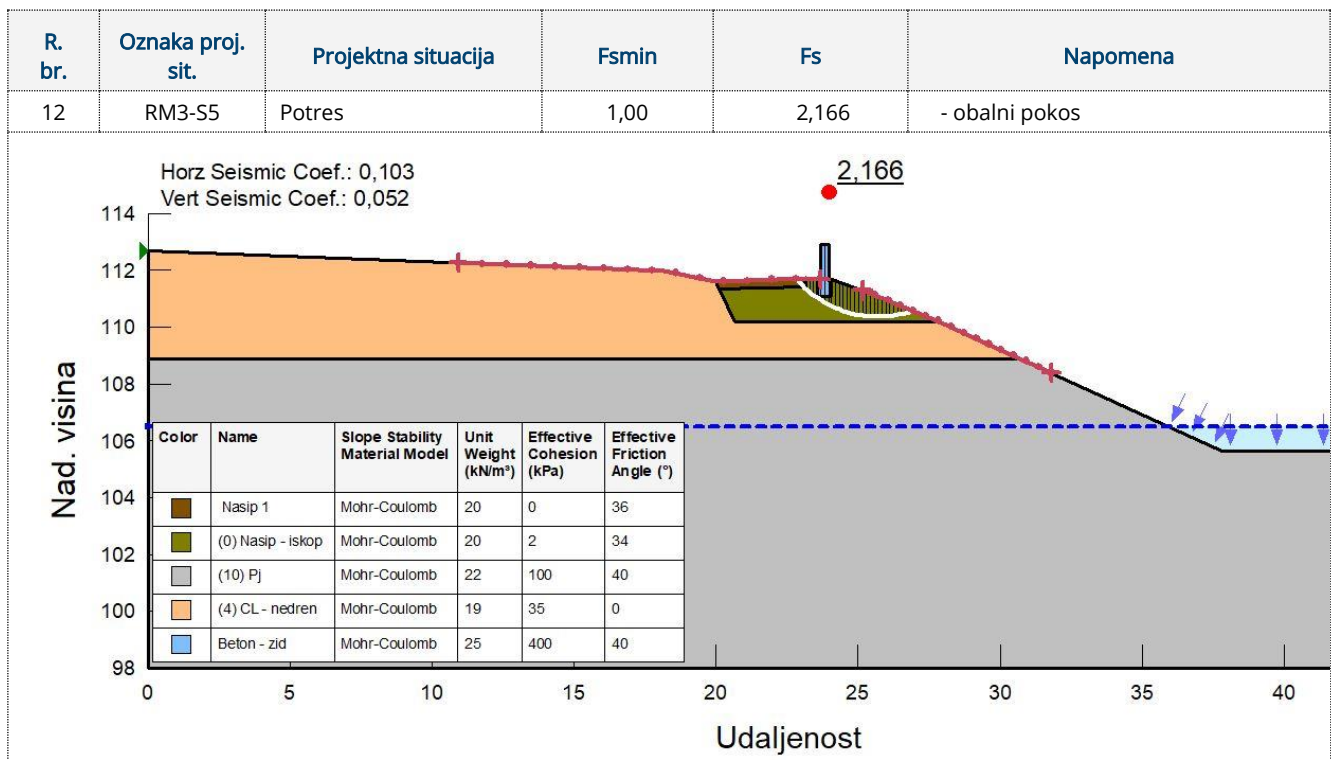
| R. br. | Oznaka proj. sit. | Projektna situacija | Fsmin | Fs | Napomena |
|---|---|---|---|---|---|
| 12 | RM3-S5 | Potres | 1,00 | 2,166 | - obalni pokos |

Horz Seismic Coef.: 0,103
Vert Seismic Coef.: 0,052

2,166

| Color | Name | Slope Stability Material Model | Unit Weight (kN/m³) | Effective Cohesion (kPa) | Effective Friction Angle (°) |
|---|---|---|---|---|---|
| | Nasip 1 | Mohr-Coulomb | 20 | 0 | 36 |
| | (0) Nasip - iskop | Mohr-Coulomb | 20 | 2 | 34 |
| | (10) Pj | Mohr-Coulomb | 22 | 100 | 40 |
| | (4) CL - nedren | Mohr-Coulomb | 19 | 35 | 0 |
| | Beton - zid | Mohr-Coulomb | 25 | 400 | 40 |

Nad. visina

114
112
110
108
106
104
102
100
98

0 5 10 15 20 25 30 35 40

Udaljenost